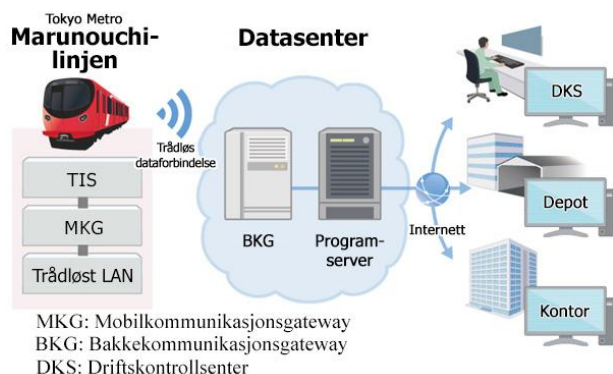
Tokyo Metro
Marunouchi-linjen

Datasenter

Trådløs dataforbindelse

TIS

MKG

Trådløst LAN

BKG

Program-server

Internett

DKS

Depot

Kontor

MKG: Mobilkommunikasjonsgateway
BKG: Bakkekommunikasjonsgateway
DKS: Driftskontrollsenter